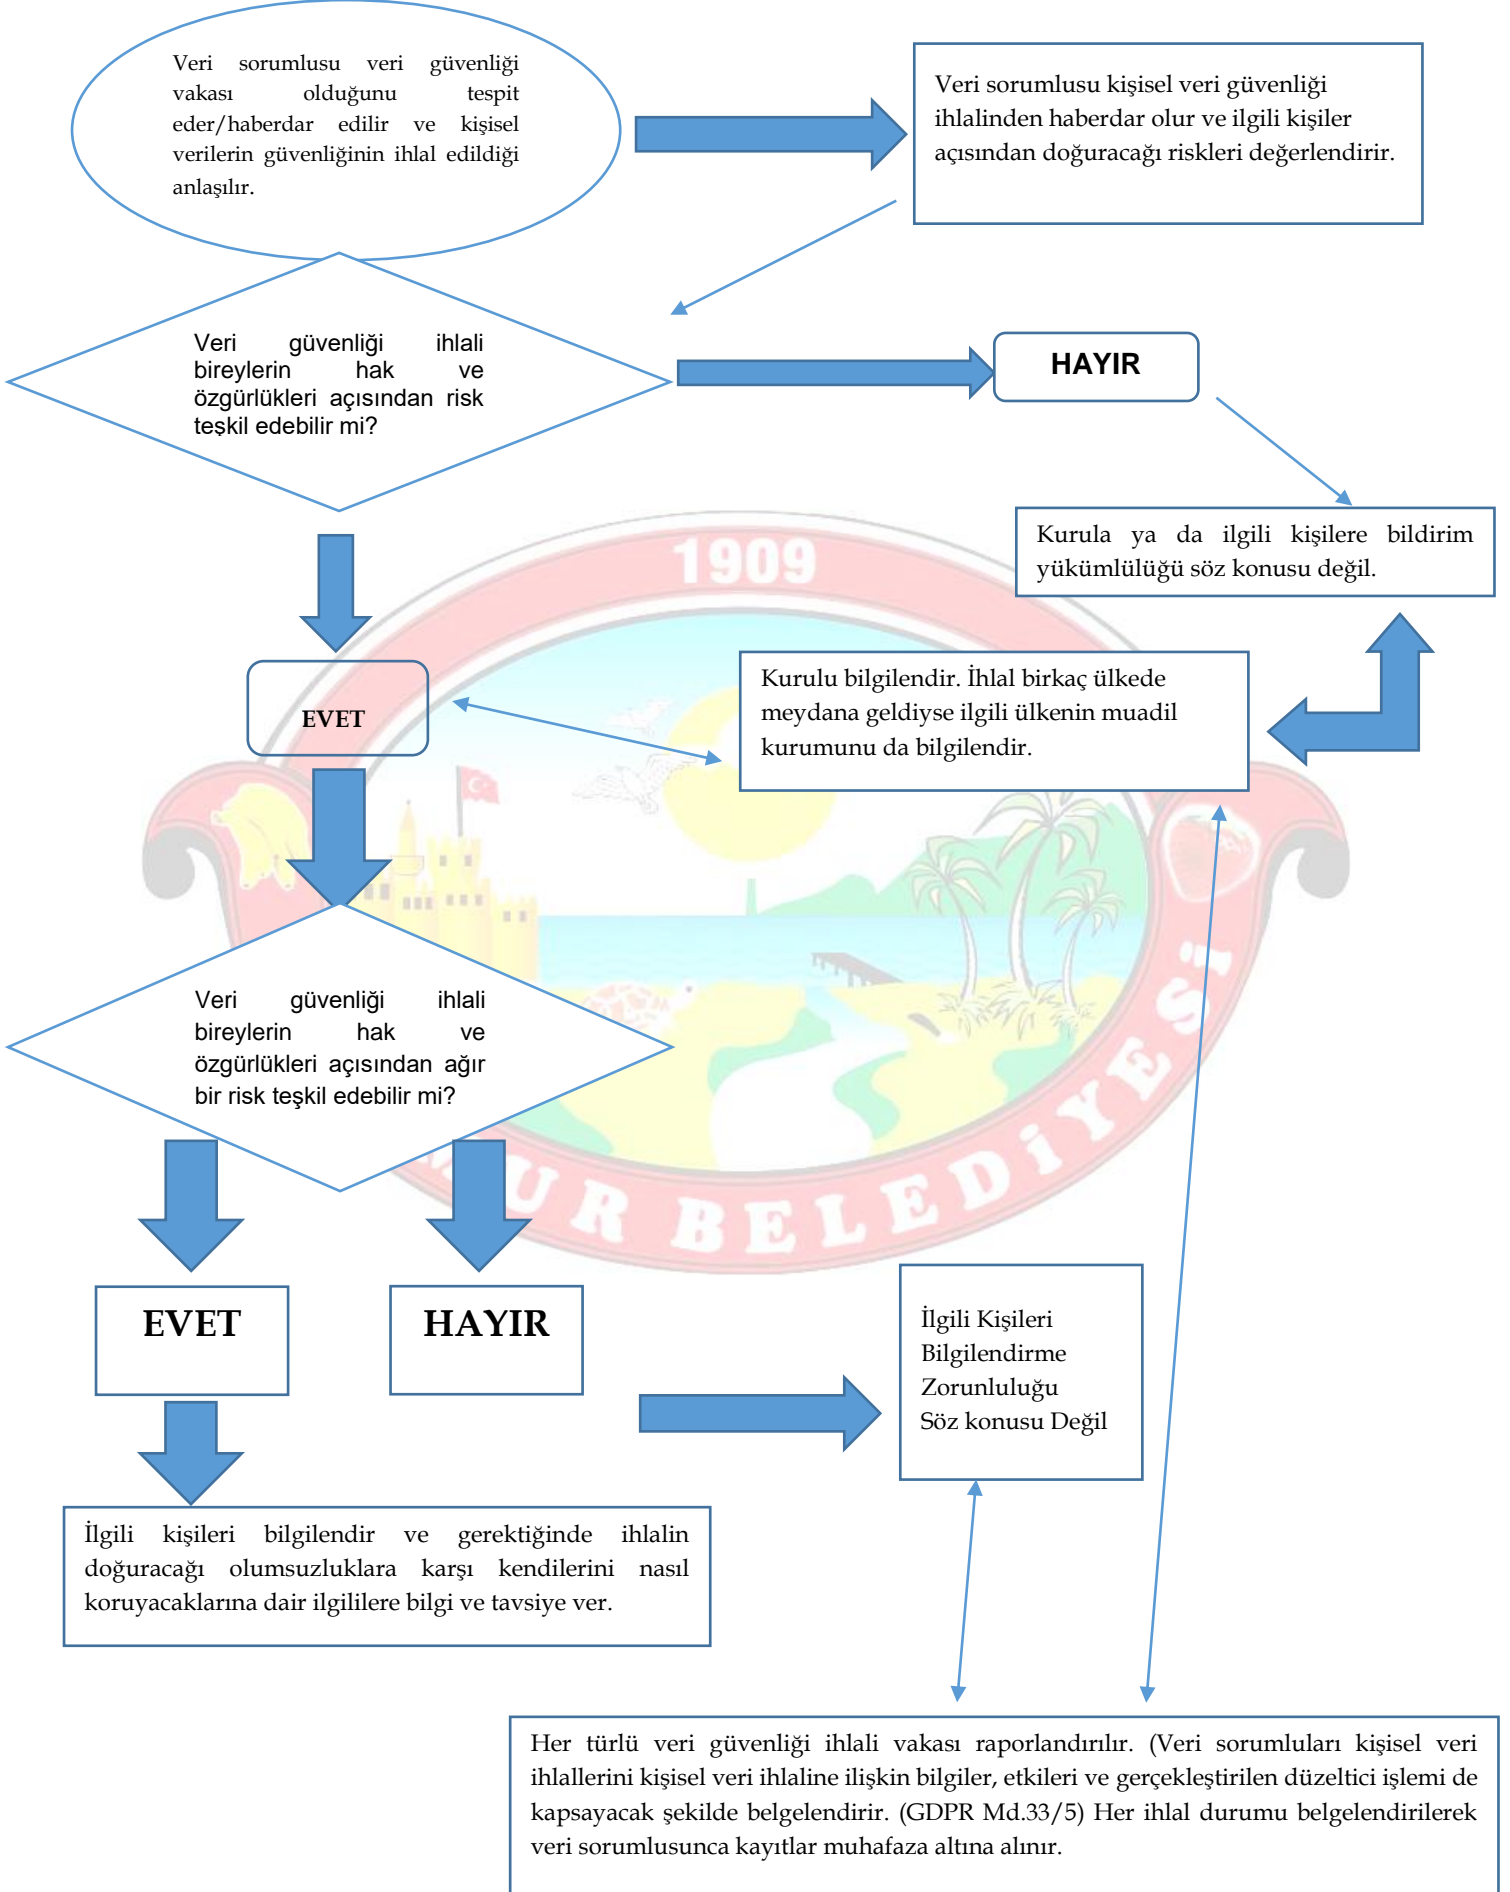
Veri sorumlusu veri güvenliği vakası olduğunu tespit eder/haberdar edilir ve kişisel verilerin güvenliğinin ihlal edildiği anlaşılır.

Veri sorumlusu kişisel veri güvenliği ihlalinden haberdar olur ve ilgili kişiler açısından doğuracağı riskleri değerlendirir.

Veri güvenliği ihlali bireylerin hak ve özgürlükleri açısından risk teşkil edebilir mi?

HAYIR

Kurula ya da ilgili kişilere bildirim yükümlülüğü söz konusu değil.

1909

EVET

Kurulu bilgilendir. İhlal birkaç ülkede meydana geldiyse ilgili ülkenin muadil kurumunu da bilgilendir.

Veri güvenliği ihlali bireylerin hak ve özgürlükleri açısından ağır bir risk teşkil edebilir mi?

UR BELEDİYESİ

EVET

HAYIR

İlgili Kişileri Bilgilendirme Zorunluluğu Söz konusu Değil

İlgili kişileri bilgilendir ve gerektiğinde ihlalin doğuracağı olumsuzluklara karşı kendilerini nasıl koruyacaklarına dair ilgililere bilgi ve tavsiye ver.

Her türlü veri güvenliği ihlali vakası raporlandırılır. (Veri sorumluları kişisel veri ihlallerini kişisel veri ihlaline ilişkin bilgiler, etkileri ve gerçekleştirilen düzeltici işlemi de kapsayacak şekilde belgelendirir. (GDPR Md.33/5) Her ihlal durumu belgelendirilerek veri sorumlusunca kayıtlar muhafaza altına alınır.